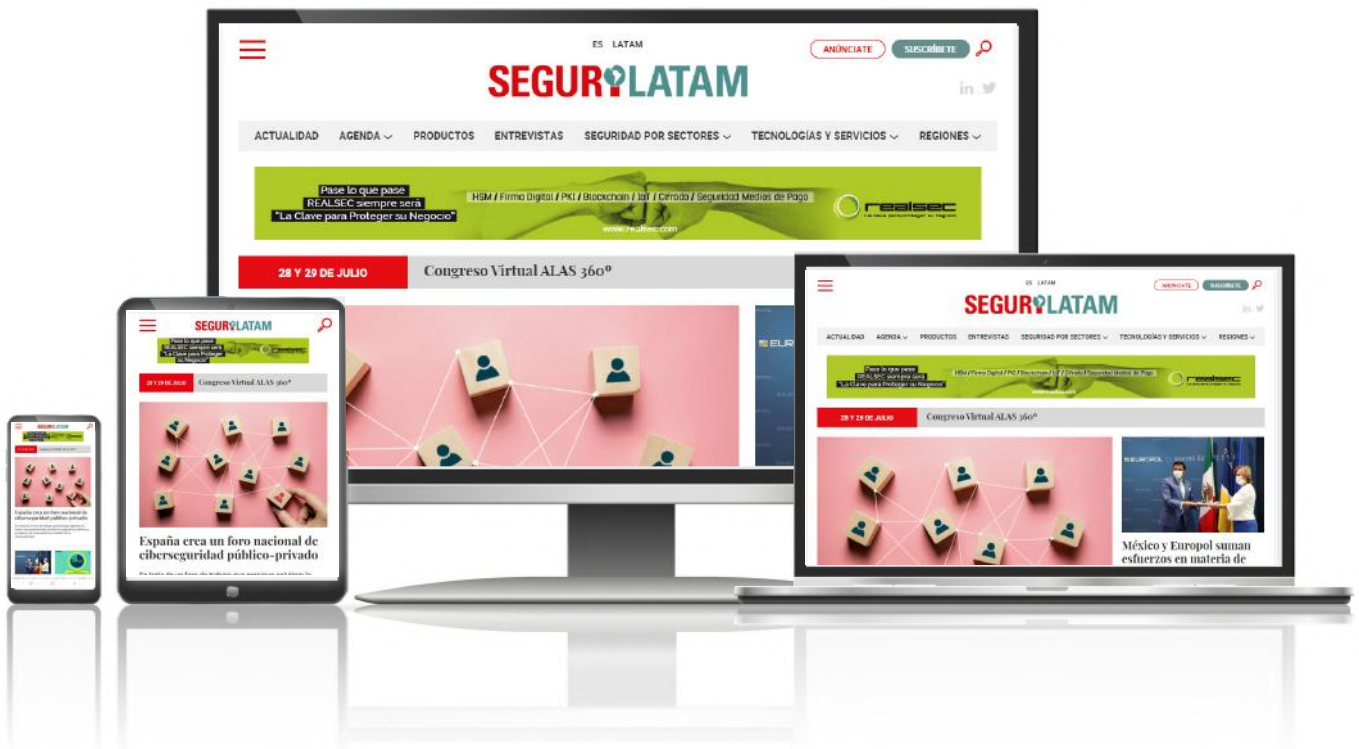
ES LATAM

ANÚNCIATE SUSCRÍBETE

SEGURILATAM

ACTUALIDAD AGENDA PRODUCTOS ENTREVISTAS SEGURIDAD POR SECTORES TECNOLOGÍAS Y SERVICIOS REGIONES

Pase lo que pase REALSEC siempre será "La Clave para Proteger su Negocio"

HSM / Firma Digital / PKI / Blockchain / IoT / Cifrado / Seguridad Medios de Pago

realsec

www.realsec.com

28 Y 29 DE JULIO Congreso Virtual ALAS 360°

SEGURILATAM

28 Y 29 DE JULIO Congreso Virtual ALAS 360°

España crea un foro nacional de ciberseguridad público-privado

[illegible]

SEGURILATAM

España crea un foro nacional de ciberseguridad público-privado

ES LATAM

ANÚNCIATE SUSCRÍBETE

SEGURILATAM

ACTUALIDAD AGENDA PRODUCTOS ENTREVISTAS SEGURIDAD POR SECTORES TECNOLOGÍAS Y SERVICIOS REGIONES

Pase lo que pase REALSEC siempre será "La Clave para Proteger su Negocio"

HSM / Firma Digital / PKI / Blockchain / IoT / Cifrado / Seguridad Medios de Pago

realsec

28 Y 29 DE JULIO Congreso Virtual ALAS 360°

EUROPOL

México y Europol suman esfuerzos en materia de